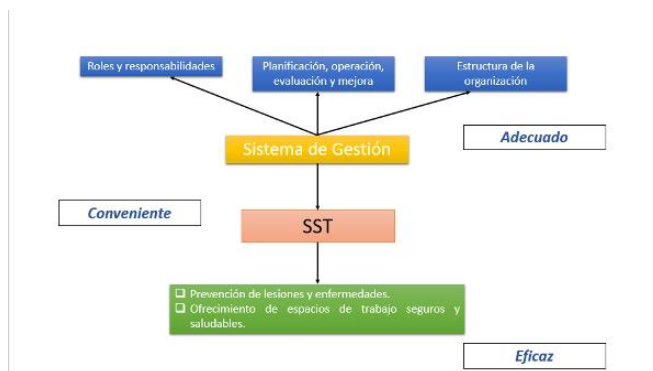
Roles y responsabilidades

Planificación, operación, evaluación y mejora

Estructura de la organización

Adecuado

Sistema de Gestión

Conveniente

SST

❑ Prevención de lesiones y enfermedades.
❑ Ofrecimiento de espacios de trabajo seguros y saludables.

Eficaz